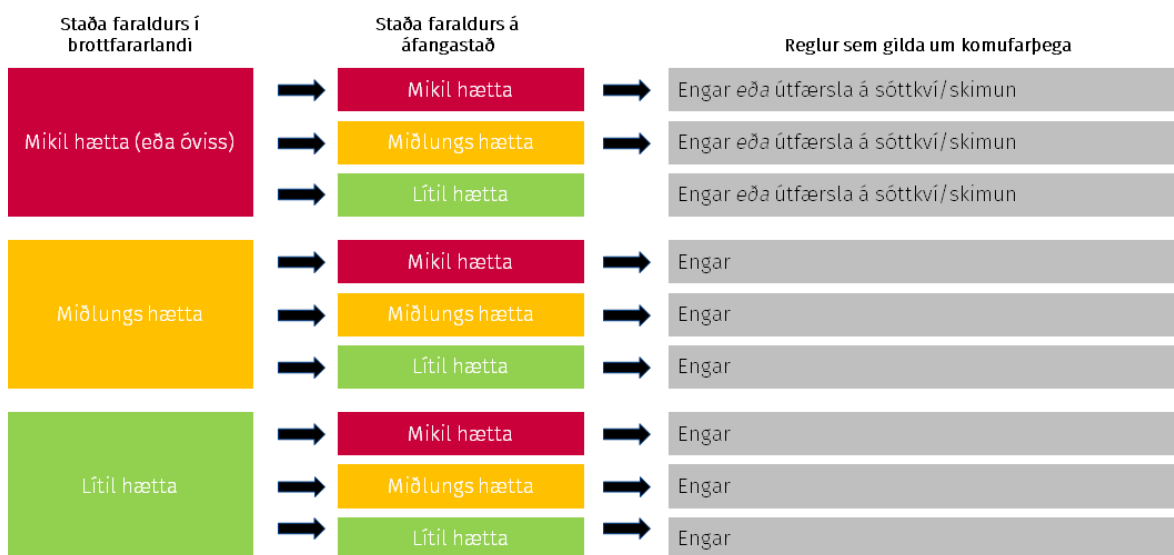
| Staða faraldurs í brottfararlandi | Staða faraldurs á áfangastað | Reglur sem gilda um komufarþega |
|---|---|---|
| Mikil hætta (eða óviss) | Mikil hætta | Engar *eða* útfærsla á sóttkví/skimun |
| | Miðlungs hætta | Engar *eða* útfærsla á sóttkví/skimun |
| | Lítil hætta | Engar *eða* útfærsla á sóttkví/skimun |
| Miðlungs hætta | Mikil hætta | Engar |
| | Miðlungs hætta | Engar |
| | Lítil hætta | Engar |
| Lítil hætta | Mikil hætta | Engar |
| | Miðlungs hætta | Engar |
| | Lítil hætta | Engar |